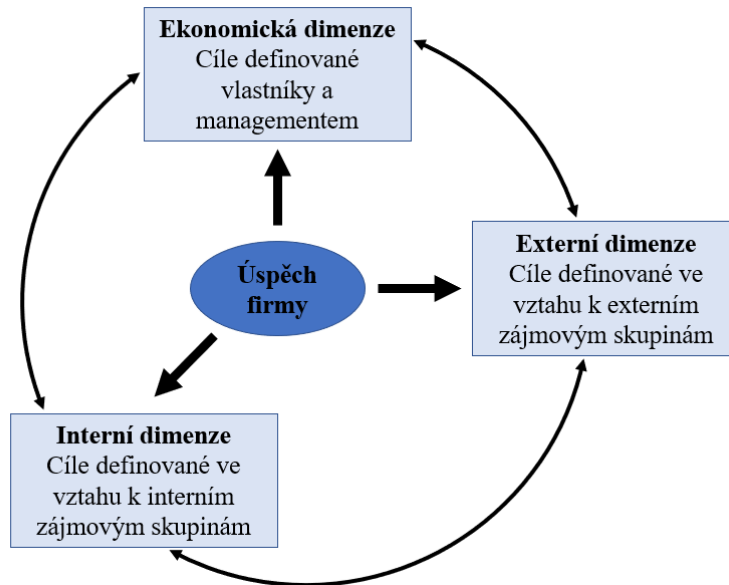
Ekonomická dimenze
Cíle definované vlastníky a managementem

Úspěch firmy

Externí dimenze
Cíle definované ve vztahu k externím zájmovým skupinám

Interní dimenze
Cíle definované ve vztahu k interním zájmovým skupinám